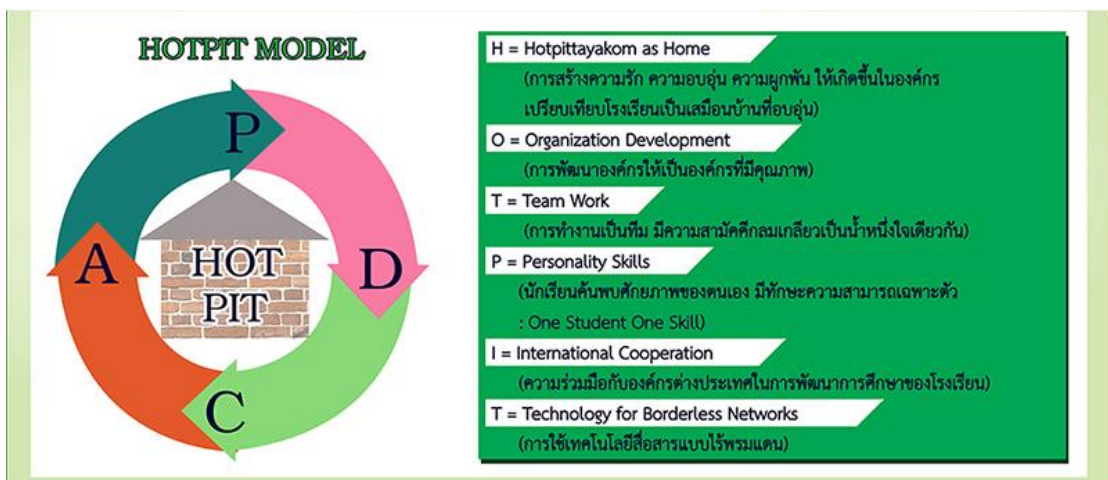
HOTPIT MODEL

P
D
C
A

HOT
PIT

H = Hotpittayakom as Home
(การสร้างความรัก ความอบอุ่น ความผูกพัน ให้เกิดขึ้นในองค์กร เปรียบเทียบโรงเรียนเป็นเสมือนบ้านที่อบอุ่น)

O = Organization Development
(การพัฒนาองค์กรให้เป็นองค์กรที่มีคุณภาพ)

T = Team Work
(การทำงานเป็นทีม มีความสามัคคีกลมเกลียวเป็นน้ำหนึ่งใจเดียวกัน)

P = Personality Skills
(นักเรียนค้นพบศักยภาพของตนเอง มีทักษะความสามารถเฉพาะตัว : One Student One Skill)

I = International Cooperation
(ความร่วมมือกับองค์กรต่างประเทศในการพัฒนาการศึกษาของโรงเรียน)

T = Technology for Borderless Networks
(การใช้เทคโนโลยีสื่อสารแบบไร้พรมแดน)